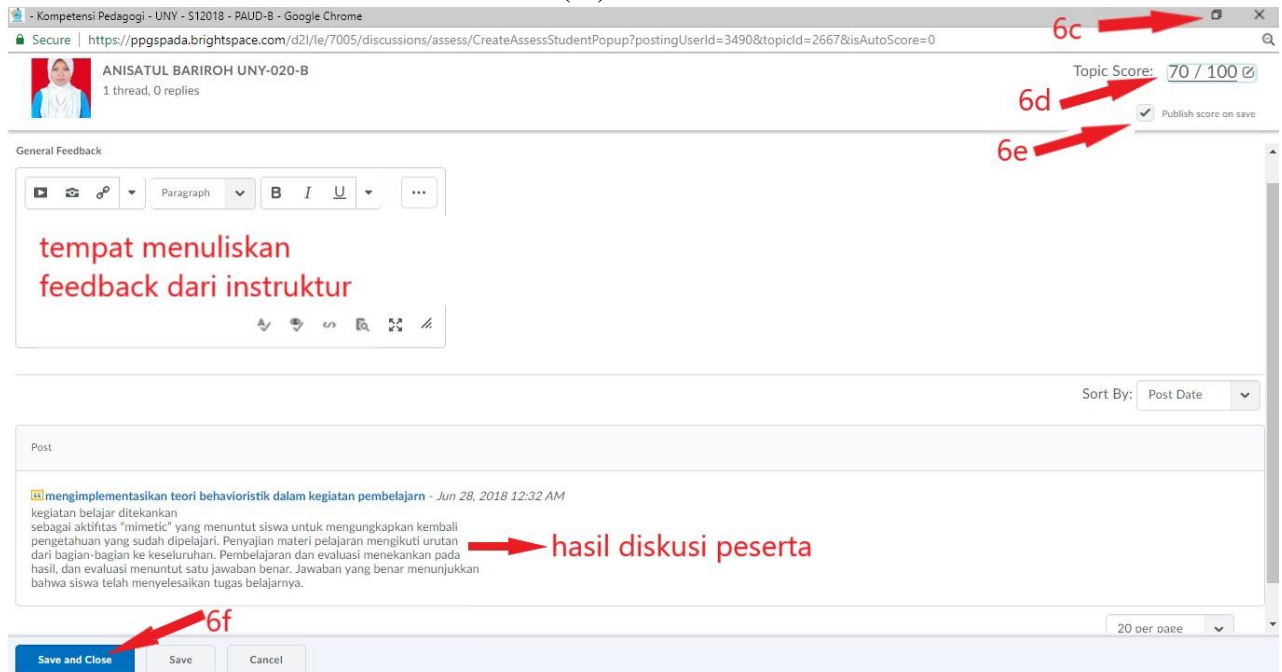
- Kompetensi Pedagogi - UNY - S12018 - PAUD-B - Google Chrome

6c

Secure | https://ppgspada.brightspace.com/d2l/le/7005/discussions/assess/CreateAssessStudentPopup?postingUserId=3490&topicId=2667&isAutoScore=0

ANISATUL BARIROH UNY-020-B
1 thread, 0 replies

Topic Score: 70 / 100

6d

Publish score on save

6e

General Feedback

Paragraph

B I U

tempat menuliskan feedback dari instruktur

Sort By: Post Date

Post

mengimplementasikan teori behavioristik dalam kegiatan pembelajarn - Jun 28, 2018 12:32 AM
kegiatan belajar ditekankan
sebagai aktifitas "mimetic" yang menuntut siswa untuk mengungkapkan kembali pengetahuan yang sudah dipelajari. Penyajian materi pelajaran mengikuti urutan dari bagian-bagian ke keseluruhan. Pembelajaran dan evaluasi menekankan pada hasil, dan evaluasi menuntut satu jawaban benar. Jawaban yang benar menunjukkan bahwa siswa telah menyelesaikan tugas belajarnya.

hasil diskusi peserta

6f

20 per page

Save and Close

Save

Cancel